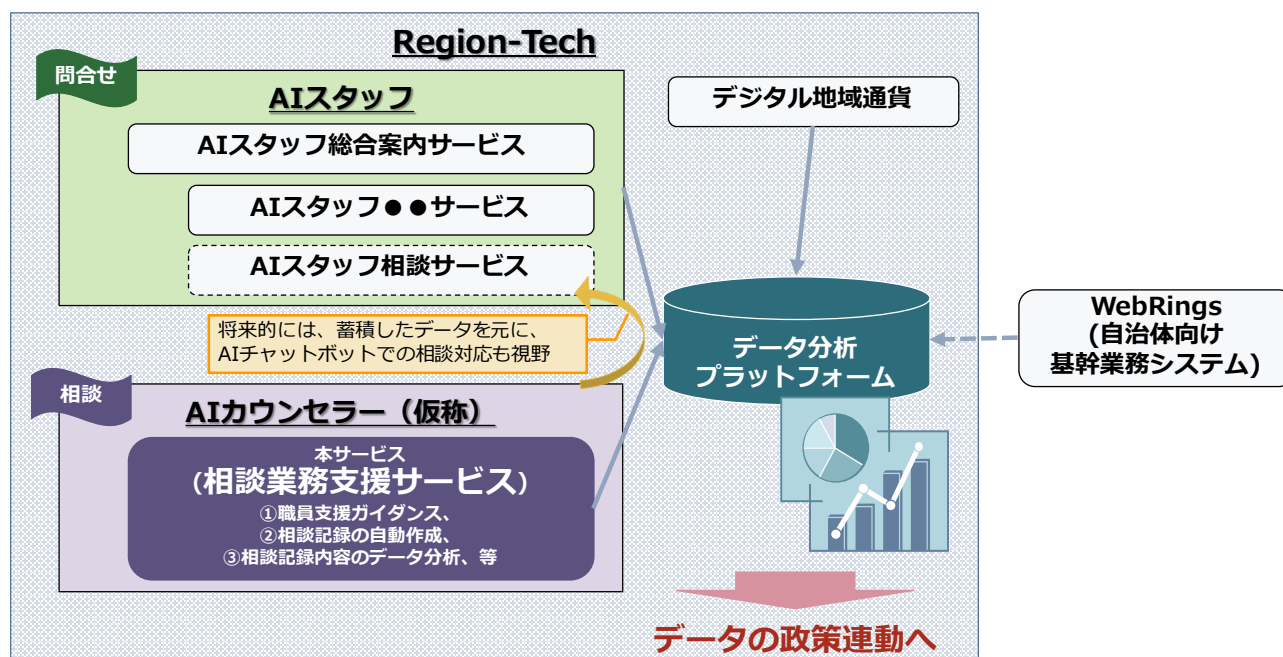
Region-Tech

問合せ

AIスタッフ

AIスタッフ総合案内サービス

AIスタッフ●●サービス

AIスタッフ相談サービス

将来的には、蓄積したデータを元に、AIチャットボットでの相談対応も視野

相談

AIカウンセラー（仮称）

本サービス
（相談業務支援サービス）
①職員支援ガイダンス、
②相談記録の自動作成、
③相談記録内容のデータ分析、等

デジタル地域通貨

データ分析
プラットフォーム

WebRings
(自治体向け
基幹業務システム)

データの政策連動へ